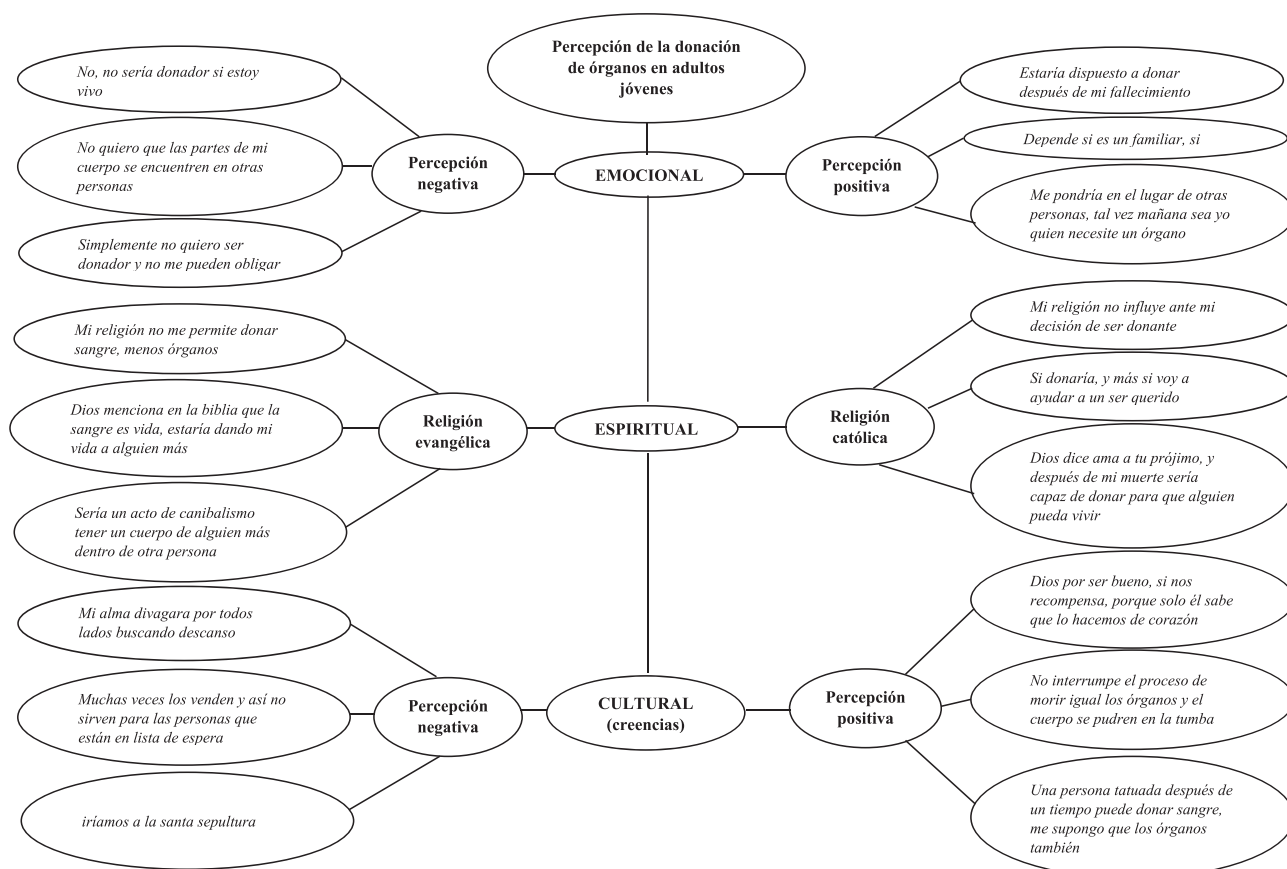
Percepción de la donación de órganos en adultos jóvenes

No, no sería donador si estoy vivo

No quiero que las partes de mi cuerpo se encuentren en otras personas

Simplemente no quiero ser donador y no me pueden obligar

Percepción negativa

EMOCIONAL

Percepción positiva

Estaría dispuesto a donar después de mi fallecimiento

Depende si es un familiar, si

Me pondría en el lugar de otras personas, tal vez mañana sea yo quien necesite un órgano

Mi religión no me permite donar sangre, menos órganos

Dios menciona en la biblia que la sangre es vida, estaría dando mi vida a alguien más

Sería un acto de canibalismo tener un cuerpo de alguien más dentro de otra persona

Religión evangélica

ESPIRITUAL

Religión católica

Mi religión no influye ante mi decisión de ser donante

Si donaria, y más si voy a ayudar a un ser querido

Dios dice ama a tu prójimo, y después de mi muerte sería capaz de donar para que alguien pueda vivir

Mi alma divagara por todos lados buscando descanso

Muchas veces los venden y así no sirven para las personas que están en lista de espera

iríamos a la santa sepultura

Percepción negativa

CULTURAL (creencias)

Percepción positiva

Dios por ser bueno, si nos recompensa, porque solo él sabe que lo hacemos de corazón

No interrumpe el proceso de morir igual los órganos y el cuerpo se pudren en la tumba

Una persona tatuada después de un tiempo puede donar sangre, me supongo que los órganos también